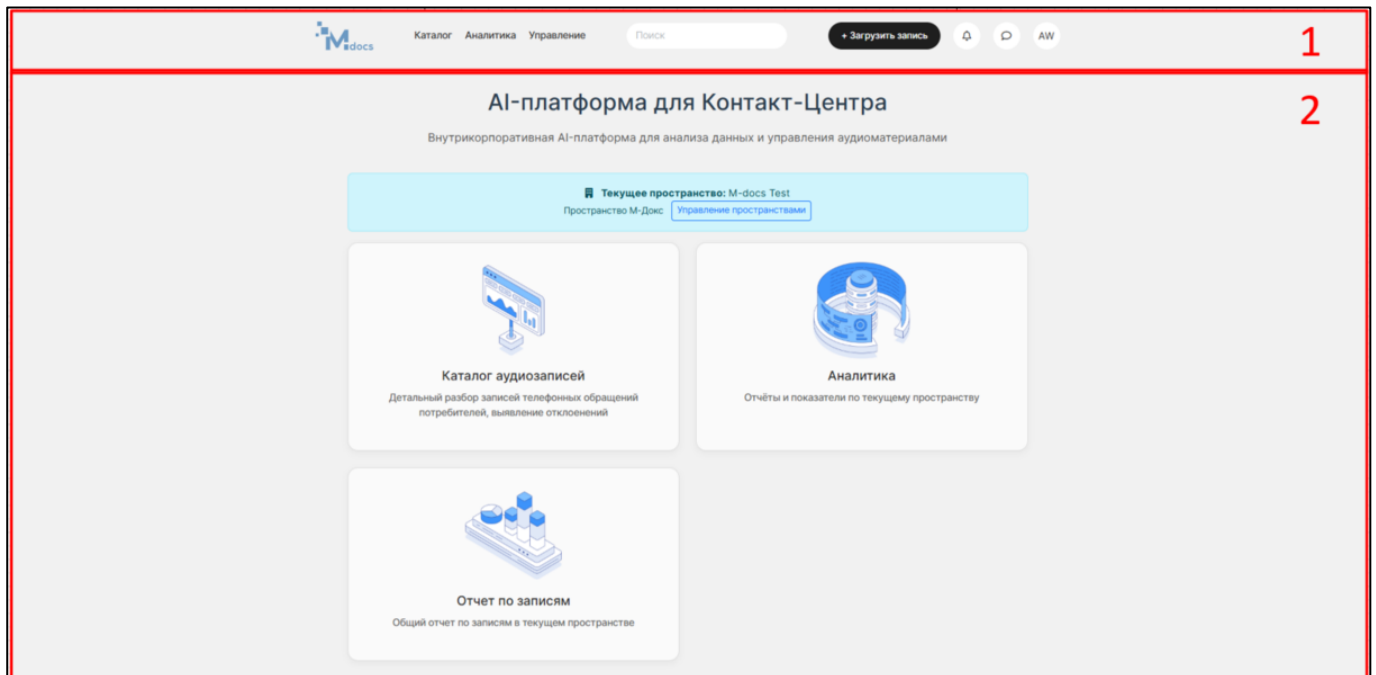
M-docs Каталог Аналитика Управление Поиск + Загрузить запись AW

1

2

AI-платформа для Контакт-Центра

Внутрикорпоративная AI-платформа для анализа данных и управления аудиоматериалами

**Текущее пространство:** M-docs Test
Пространство М-Докс Управление пространствами

Каталог аудиозаписей
Детальный разбор записей телефонных обращений потребителей, выявление отклонений

Аналитика
Отчёты и показатели по текущему пространству

Отчет по записям
Общий отчет по записям в текущем пространстве